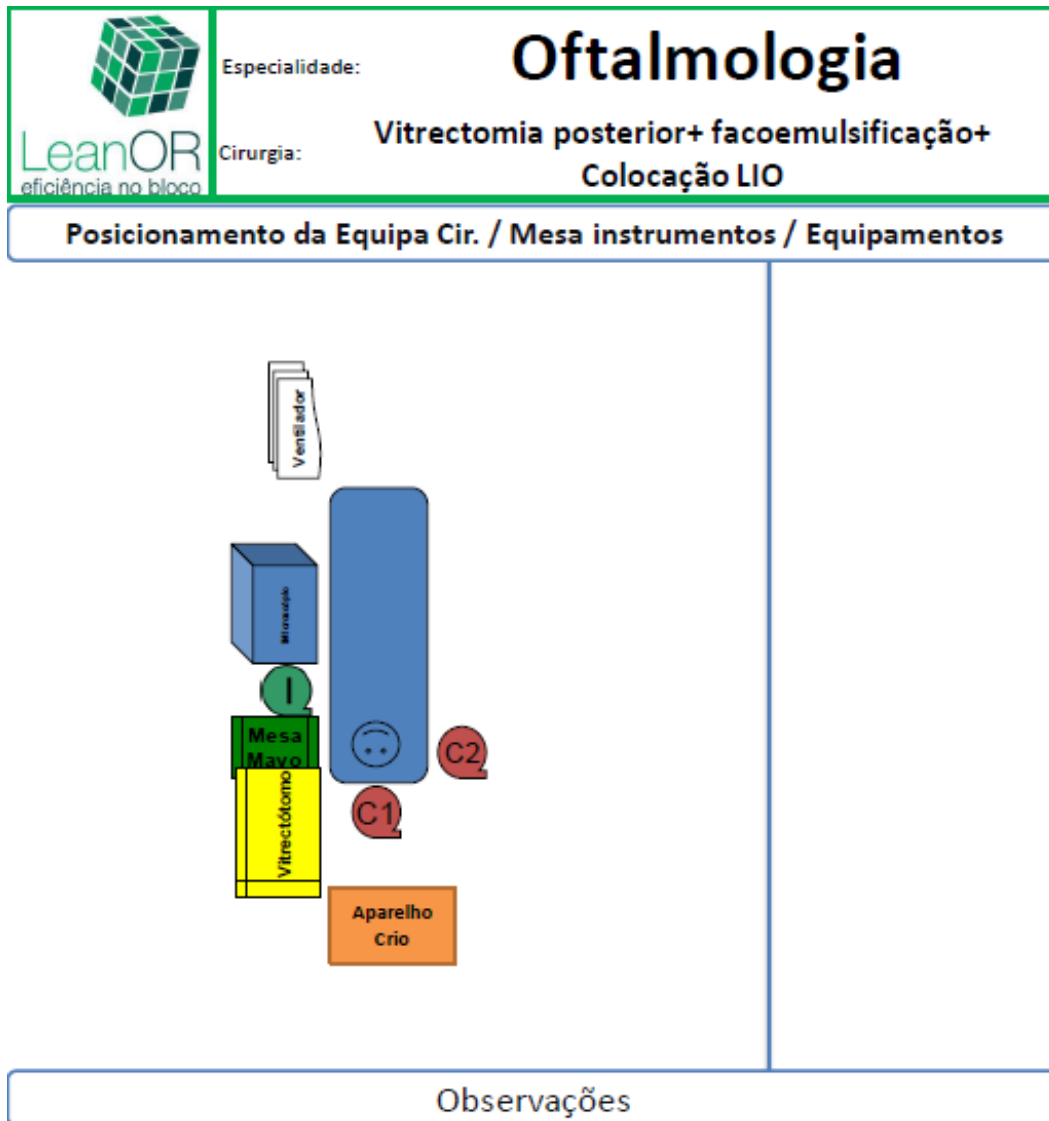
LeanOR
eficiência no bloco

Especialidade: Oftalmologia

Cirurgia: Vitrectomia posterior+ facoemulsificação+ Colocação LIO

Posicionamento da Equipa Cir. / Mesa instrumentos / Equipamentos

Ventilador

Microscópio

I

Mesa Mayo

Vitrectótomo

C2

C1

Aparelho Crio

Observações